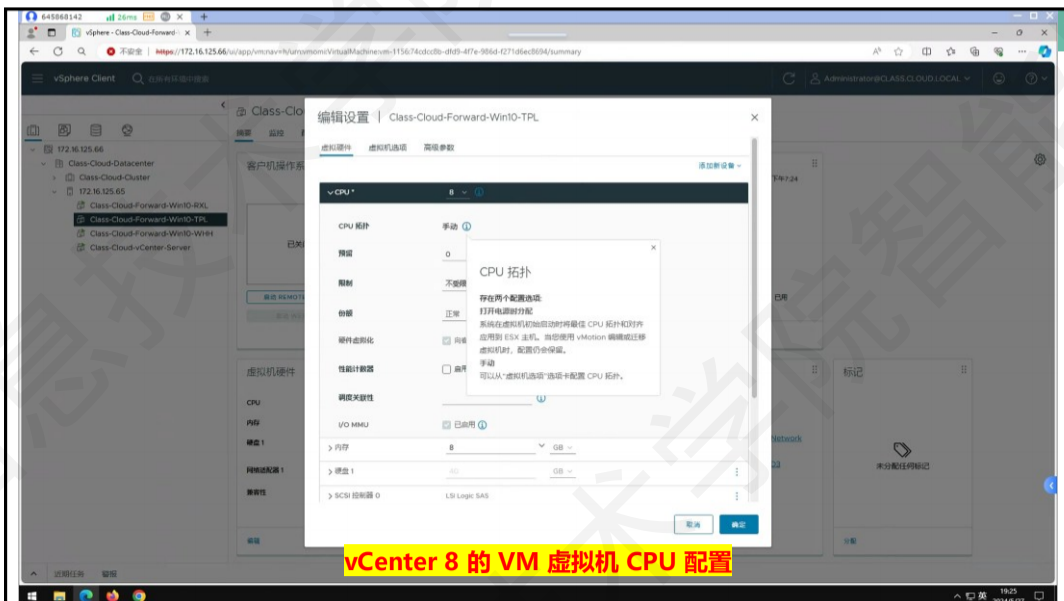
645868142 26ms
vSphere - Class-Cloud-Forward-
不安全 https://172.16.125.66/ui/app/vm;nav=h/urn:vmomi:VirtualMachine:vm-1156:74cdcc8b-dfd9-4f7e-986d-f271d6ec8694/summary
vSphere Client 在所有环境中搜索
C Administrator@CLASS.CLOUD.LOCAL
172.16.125.66
Class-Cloud-Datacenter
Class-Cloud-Cluster
172.16.125.65
Class-Cloud-Forward-Win10-RXL
Class-Cloud-Forward-Win10-TPL
Class-Cloud-Forward-Win10-WHH
Class-Cloud-vCenter-Server
Class-Clo
摘要 监控
客户机操作系
已关
启动 REMOTE
虚拟机硬件
CPU
内存
硬盘 1
网络适配器 1
兼容性
编辑
下午7:24
已用
Network
标记
未分配任何标记
分配
编辑设置 | Class-Cloud-Forward-Win10-TPL
虚拟硬件 虚拟机选项 高级参数
添加新设备
CPU * 8
CPU 拓扑 手动
预留 0
限制 不受限
份额 正常
硬件虚拟化 向客
性能计数器 启用
调度关联性
I/O MMU 已启用
内存 8 GB
硬盘 1 40 GB
SCSI 控制器 0 LSI Logic SAS
取消 确定
CPU 拓扑
存在两个配置选项:
打开电源时分配
系统在虚拟机初始启动时将最佳 CPU 拓扑和对齐应用到 ESX 主机。当您使用 vMotion 确确或迁移虚拟机时，配置仍会保留。
手动
可以从"虚拟机选项"选项卡配置 CPU 拓扑。
vCenter 8 的 VM 虚拟机 CPU 配置
近期任务 警报
19:25